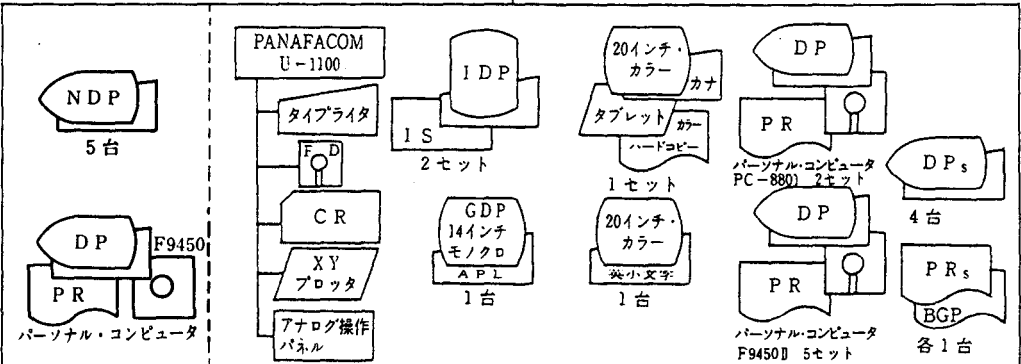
NDP
5台

DP
F9450
PR
パーソナル・コンピュータ

PANAFACOM
U-1100
タイプライタ
FD
CR
XY
プロッタ
アナログ操作
パネル

IDP
IS
2セット

GDP
14インチ
モノクロ
APL
1台

20インチ・
カラー
カナ
タブレット
カラー
ハードコピー
1セット

20インチ・
カラー
英小文字
1台

DP
PR
パーソナル・コンピュータ
PC-8801 2セット

DP
PR
パーソナル・コンピュータ
F9450II 5セット

DPs
4台

PRs
BGP
各1台